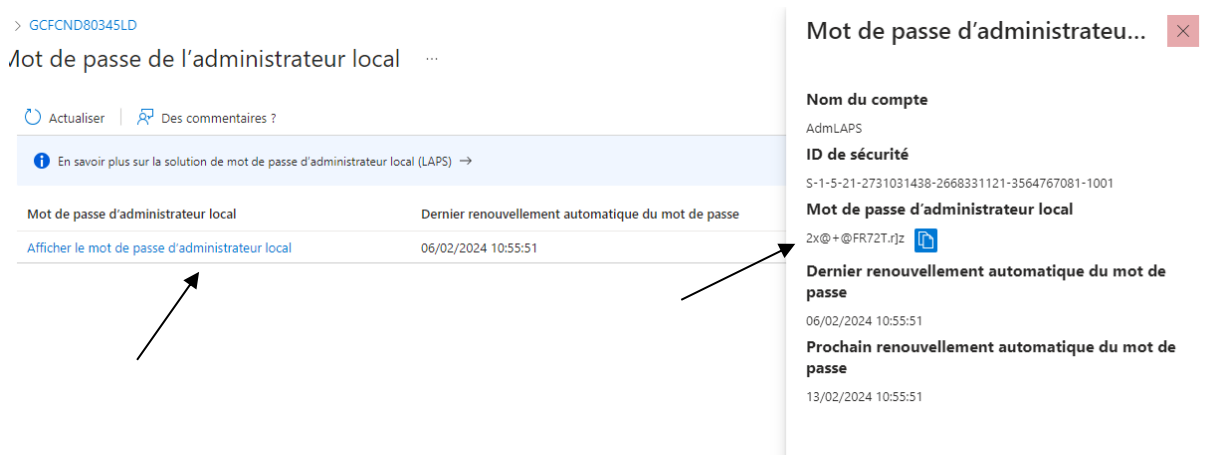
> GCFCND80345LD

Mot de passe de l’administrateur local ...

Actualiser | Des commentaires ?

En savoir plus sur la solution de mot de passe d’administrateur local (LAPS) →

| Mot de passe d’administrateur local | Dernier renouvellement automatique du mot de passe |
|---|---|
| Afficher le mot de passe d’administrateur local | 06/02/2024 10:55:51 |

Mot de passe d’administrateu...

Nom du compte

AdmLAPS

ID de sécurité

S-1-5-21-2731031438-2668331121-3564767081-1001

Mot de passe d’administrateur local

2x@+@FR72T.r]z

Dernier renouvellement automatique du mot de passe

06/02/2024 10:55:51

Prochain renouvellement automatique du mot de passe

13/02/2024 10:55:51